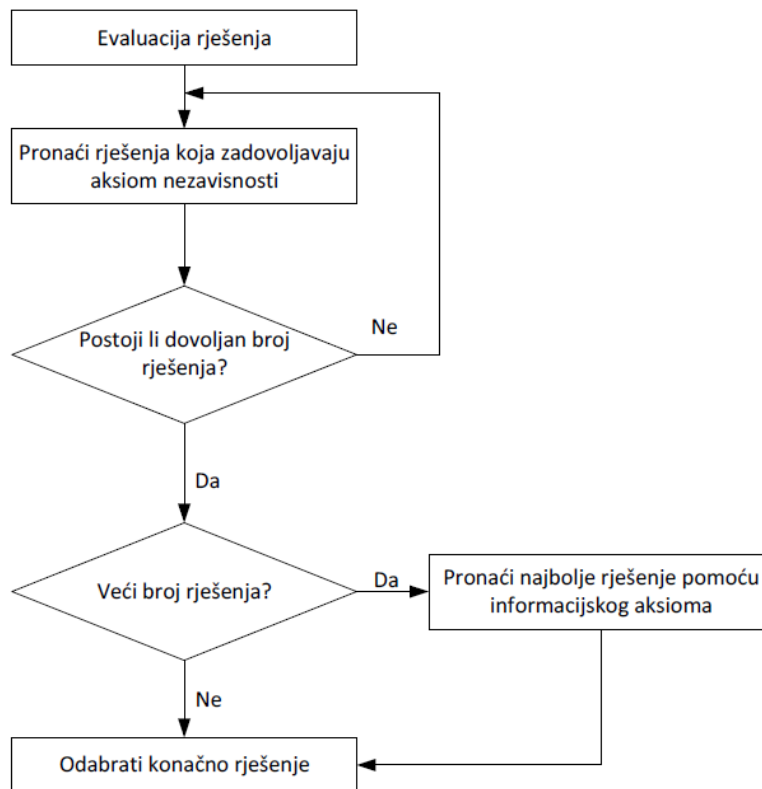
Evaluacija rješenja

Pronaći rješenja koja zadovoljavaju aksiom nezavisnosti

Postoji li dovoljan broj rješenja?

Ne

Da

Veći broj rješenja?

Da

Pronaći najbolje rješenje pomoću informacijskog aksioma

Ne

Odabrati konačno rješenje